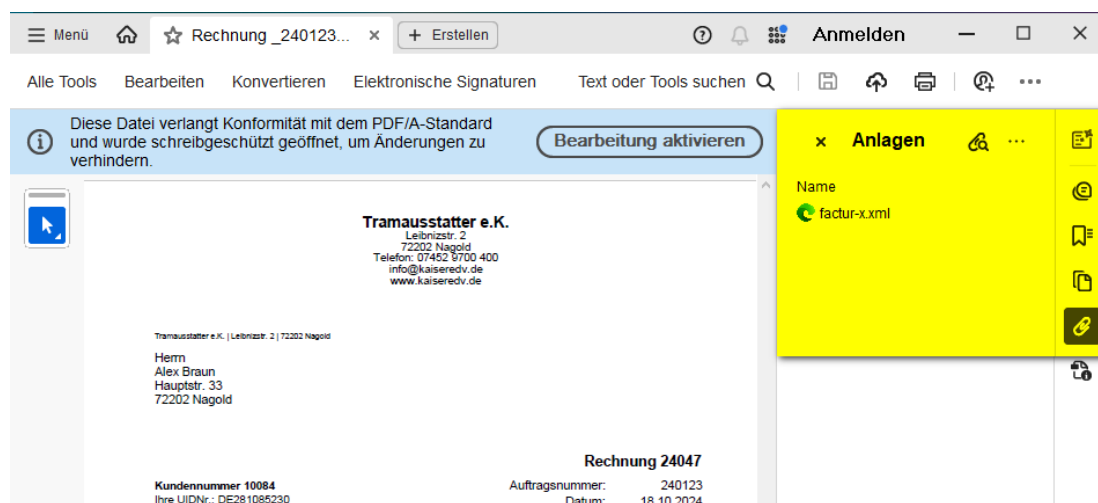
Menü Rechnung _240123... × + Erstellen Anmelden

Alle Tools Bearbeiten Konvertieren Elektronische Signaturen Text oder Tools suchen

Diese Datei verlangt Konformität mit dem PDF/A-Standard und wurde schreibgeschützt geöffnet, um Änderungen zu verhindern.

Bearbeitung aktivieren

× Anlagen

Name

factur-x.xml

Tramausstatter e.K.
Leibnizstr. 2
72202 Nagold
Telefon: 07452 9700 400
info@kaiseredv.de
www.kaiseredv.de

Tramausstatter e.K. | Leibnizstr. 2 | 72202 Nagold

Herrn
Alex Braun
Hauptstr. 33
72202 Nagold

Rechnung 24047

Kundennummer 10084
Ihre UIDNr.: DE281085230

Auftragsnummer: 240123
Datum: 18.10.2024